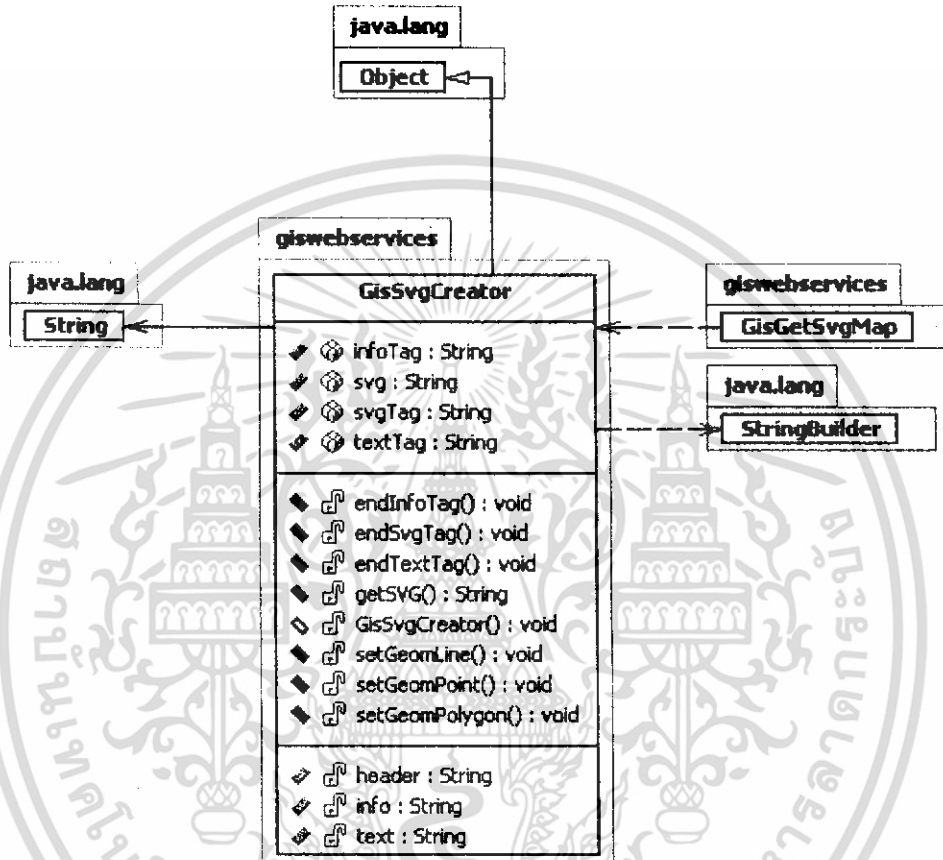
java.lang
Object

giswebservices
GisSvgCreator
infoTag : String
svg : String
svgTag : String
textTag : String
endInfoTag() : void
endSvgTag() : void
endTextTag() : void
getSVG() : String
GisSvgCreator() : void
setGeomLine() : void
setGeomPoint() : void
setGeomPolygon() : void
header : String
info : String
text : String

java.lang
String

giswebservices
GisGetSvgMap

java.lang
StringBuilder